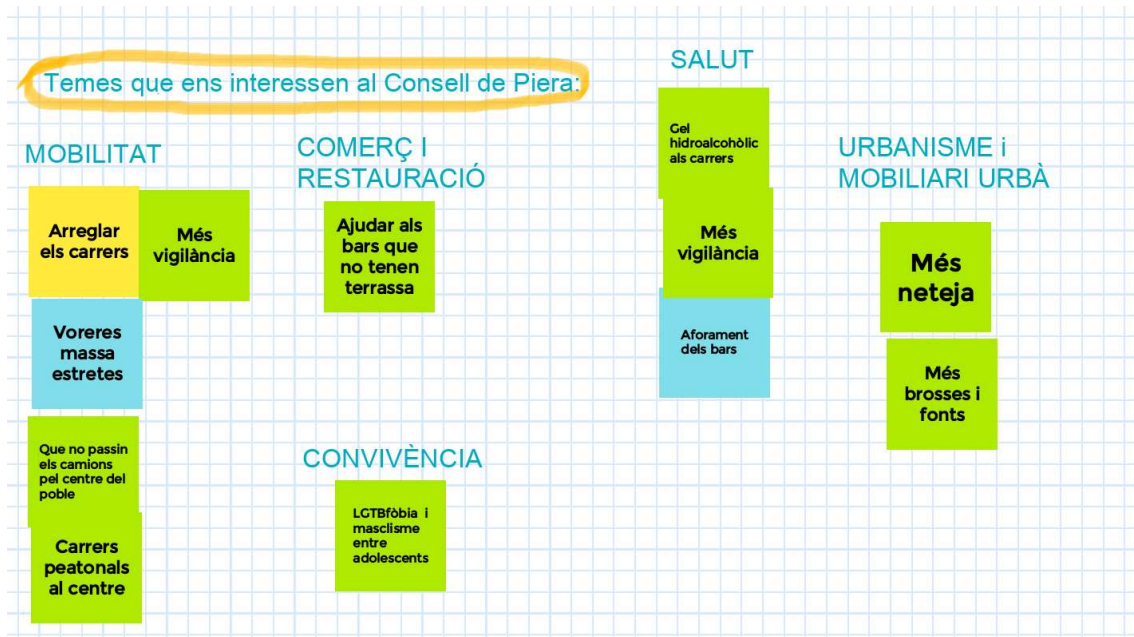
Temes que ens interessen al Consell de Piera:

MOBILITAT

Arreglar els carrers

Més vigilància

Voreres massa estretes

Que no passin els camions pel centre del poble

Carrers peatonals al centre

COMERÇ I RESTAURACIÓ

Ajudar als bars que no tenen terrassa

CONVIVÈNCIA

LGTBfòbia i masclisme entre adolescents

SALUT

Gel hidroalcohòlic als carrers

Més vigilància

Aforament dels bars

URBANISME i MOBILIARI URBÀ

Més neteja

Més brosses i fonts